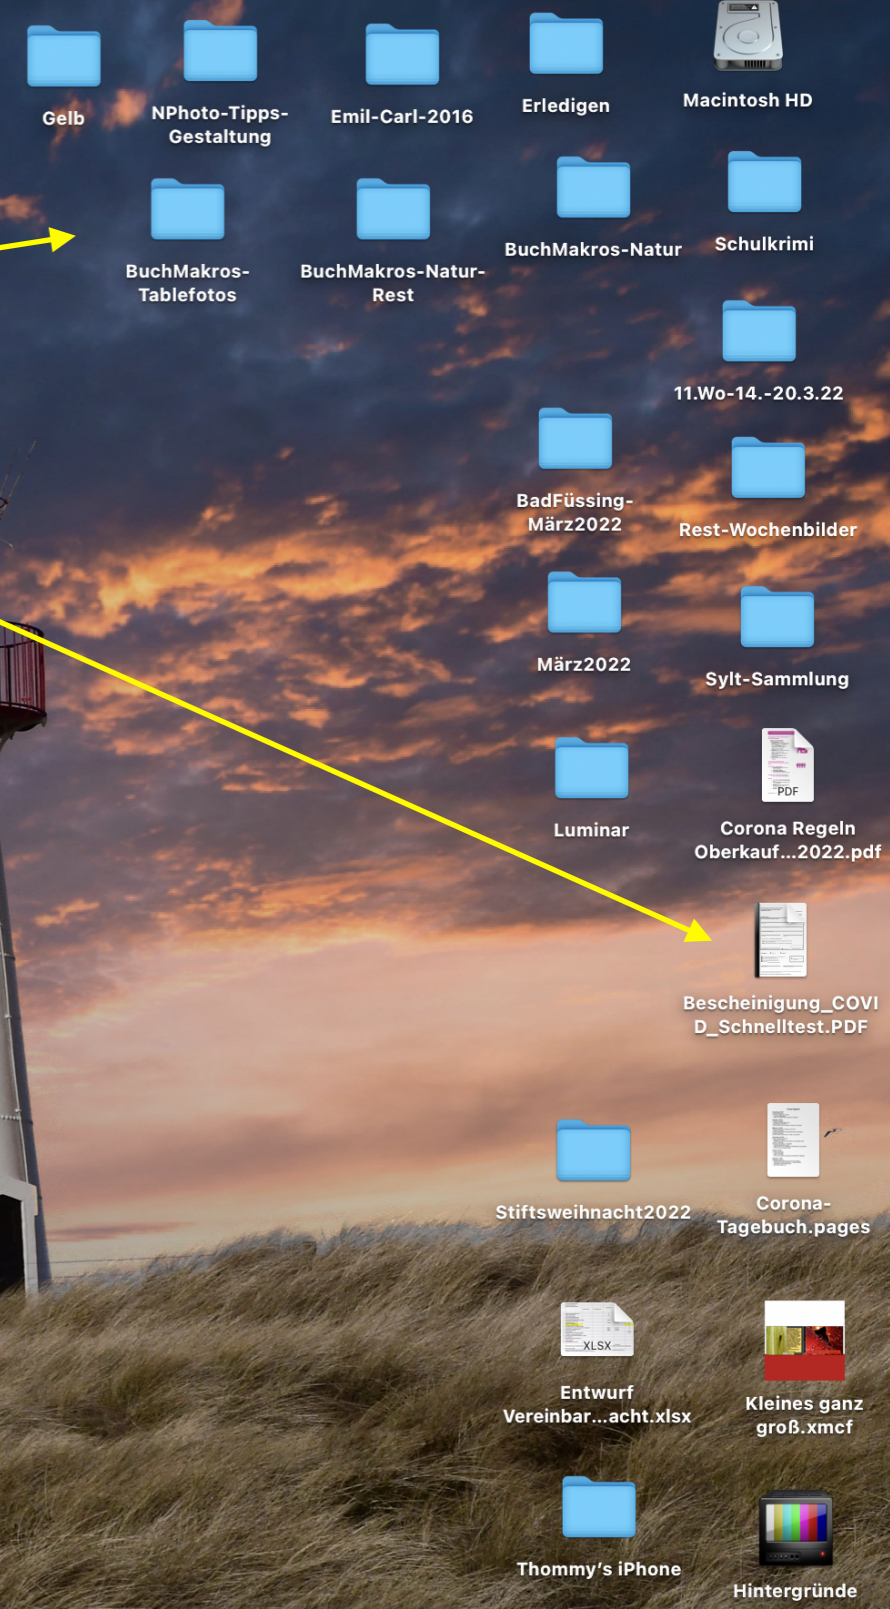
Gelb
NPhoto-Tipps-Gestaltung
Emil-Carl-2016
Erledigen
Macintosh HD
BuchMakros-Tablefotos
BuchMakros-Natur-Rest
BuchMakros-Natur
Schulkrimi
11.Wo-14.-20.3.22
BadFüssing-März2022
Rest-Wochenbilder
März2022
Sylt-Sammlung
Luminar
PDF
Corona Regeln Oberkauf...2022.pdf
Bescheinigung_COVID_Schnelltest.PDF
Stiftsweihnacht2022
Corona-Tagebuch.pages
XLSX
Entwurf Vereinbar...acht.xlsx
Kleines ganz groß.xmcf
Thommy's iPhone
Hintergründe